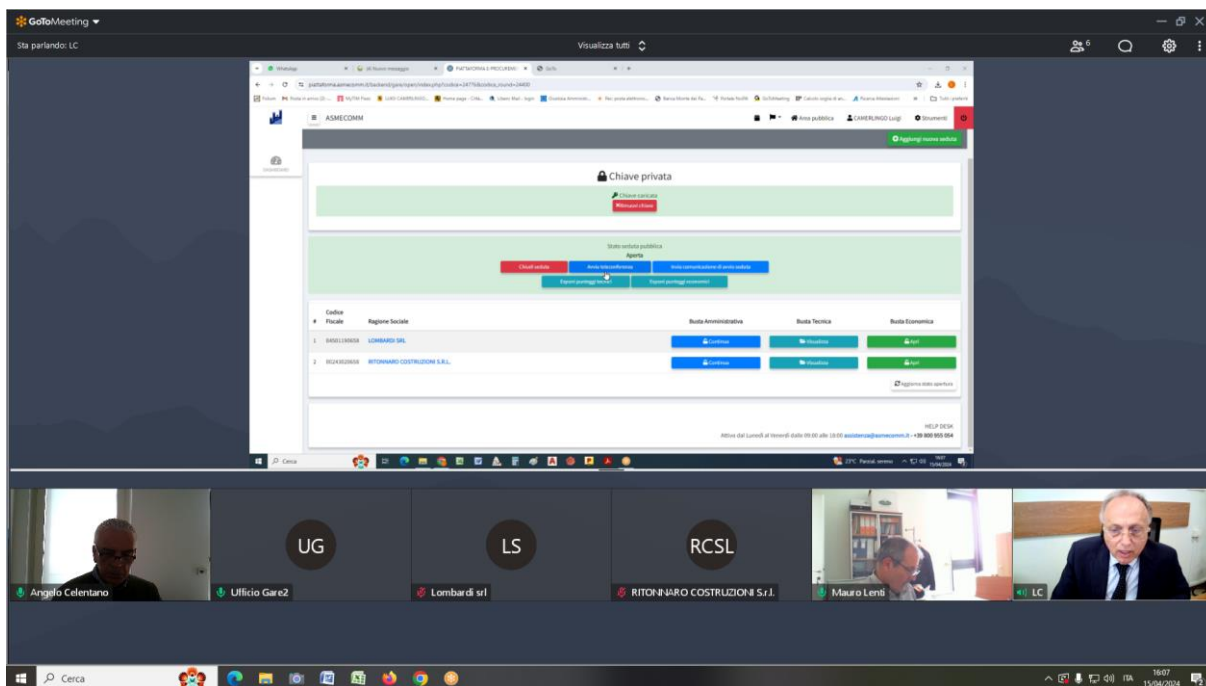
GoToMeeting

Sta parlando: LC

Visualizza tutti

6

WhatsApp
PIATTAFORMA E-PROCUREMENT
piattaforma.asmecomm.it/backend/gare/open/index.php

ASMECOMM

Area pubblica
CAMERLINGO Luigi
Strumenti

Aggiungi nuova seduta

Chiave privata

Chiave caricata
Rimuovi chiave

Stato seduta pubblica
Aperta

Chiudi seduta
Avvia teleconferenza
Invia comunicazione di avvio seduta
Esporti punteggi tecnici
Esporti punteggi economici

| # | Codice Fiscale | Ragione Sociale | Busta Amministrativa | Busta Tecnica | Busta Economica |
|---|---|---|---|---|---|
| 1 | 04501190658 | LOMBARDI SRL | Continua | Visualizza | Apri |
| 2 | 00243020658 | RITONNARO COSTRUZIONI S.R.L. | Continua | Visualizza | Apri |

Aggiorna stato apertura

HELP DESK
Attivo dal Lunedì al Venerdì dalle 09:00 alle 18:00 assistenza@asmecomm.it - +39 800 955 054

Cerca

23°C Parzial. sereno
15/04/2024

UG
LS
RCSL

Angelo Celentano
Ufficio Gare2
Lombardi srl
RITONNARO COSTRUZIONI S.r.l.
Mauro Lenti
LC

Cerca

ITA
16:07
15/04/2024